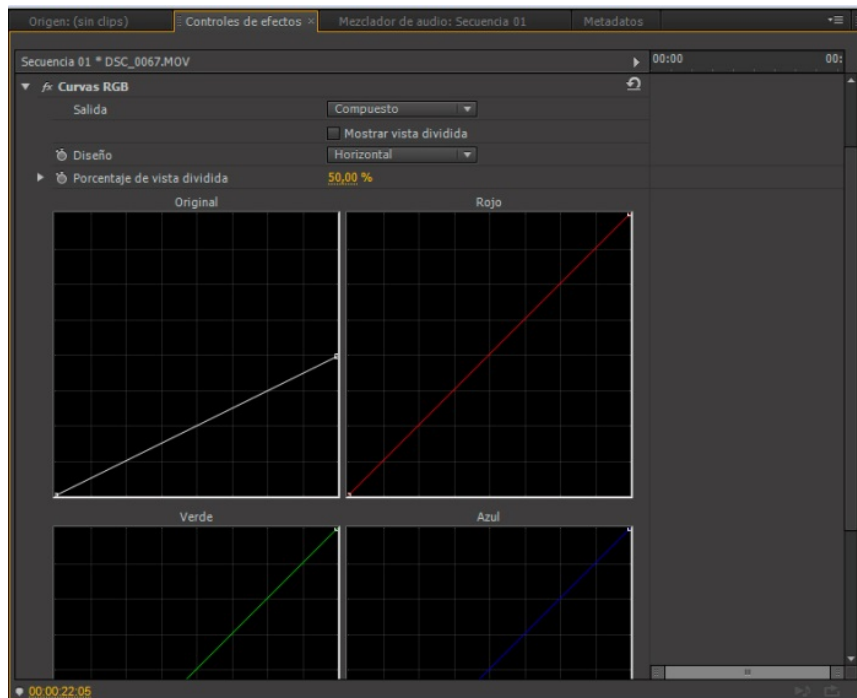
Origen: (sin clips)
Controles de efectos ×
Mezclador de audio: Secuencia 01
Metadatos

Secuencia 01 * DSC_0067.MOV
00:00
00:

fx Curvas RGB
Salida
Compuesto
Mostrar vista dividida
Diseño
Horizontal
Porcentaje de vista dividida
50,00 %

Original
Rojo
Verde
Azul

00:00:22:05